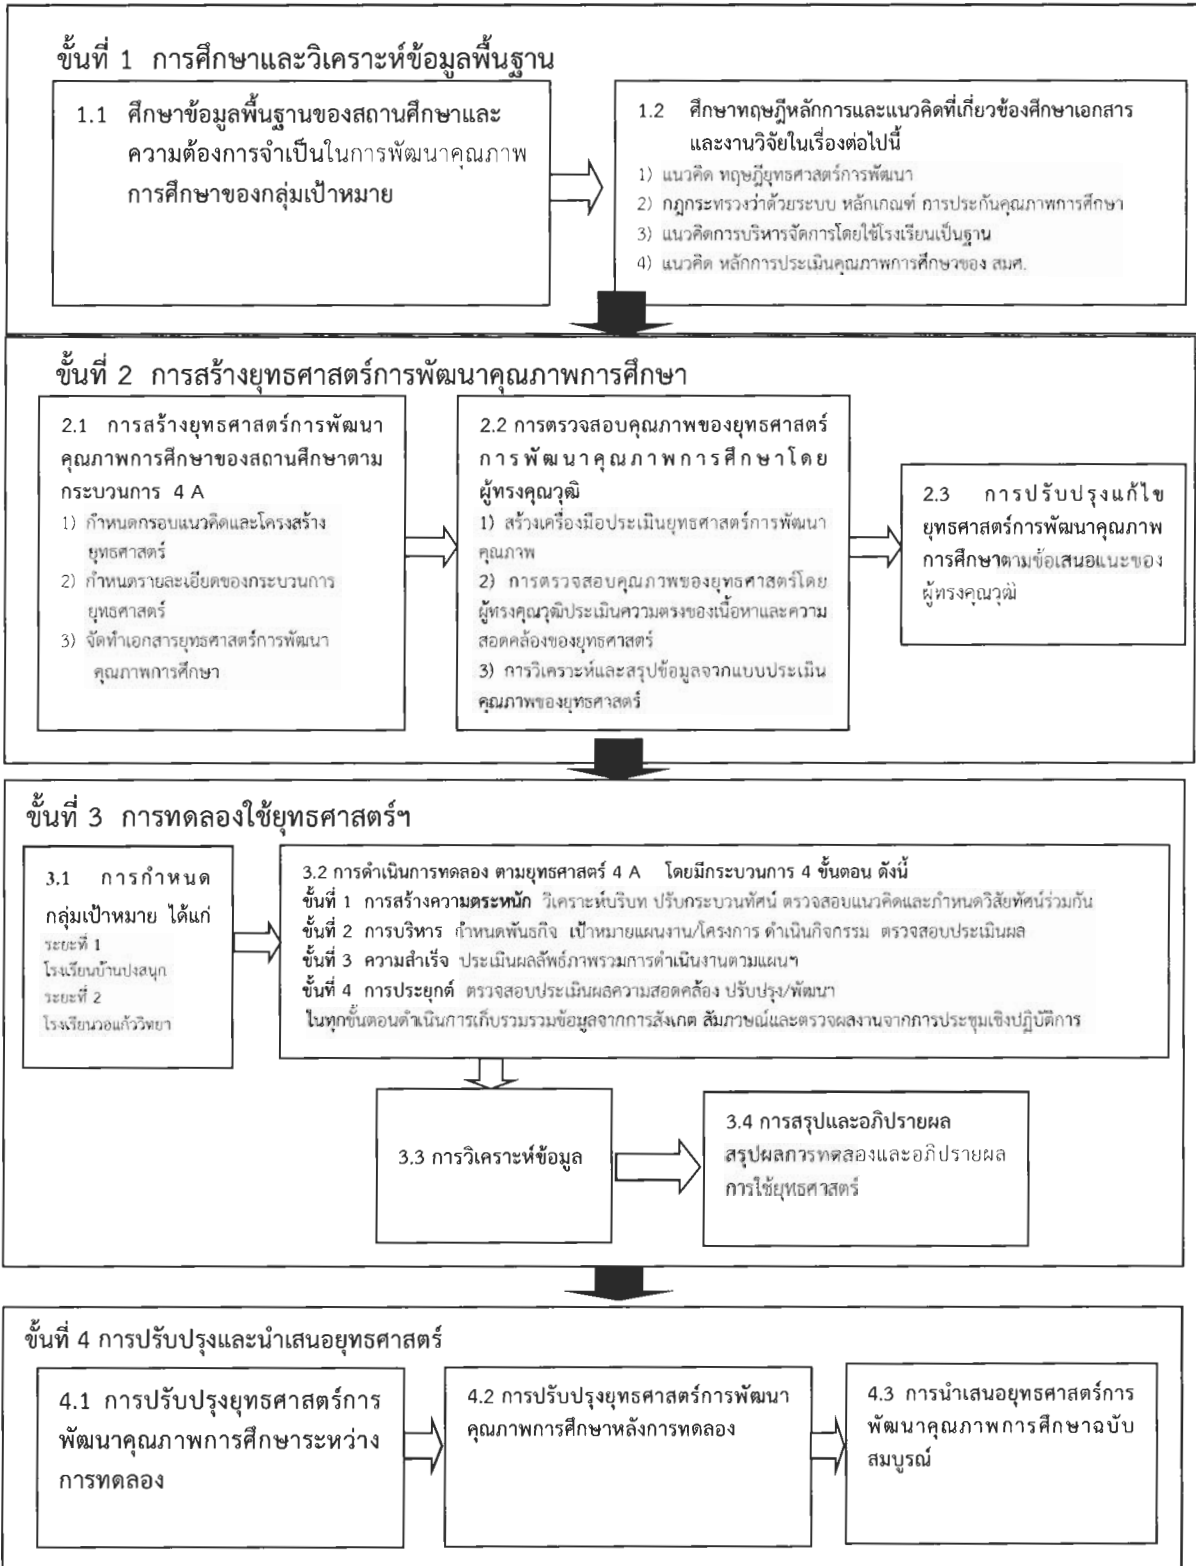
ขั้นที่ 1 การศึกษาและวิเคราะห์ข้อมูลพื้นฐาน

1.1 ศึกษาข้อมูลพื้นฐานของสถานศึกษาและความต้องการจำเป็นในการพัฒนาคุณภาพการศึกษาของกลุ่มเป้าหมาย

1.2 ศึกษาทฤษฎีหลักการและแนวคิดที่เกี่ยวข้องศึกษาเอกสารและงานวิจัยในเรื่องต่อไปนี้
1) แนวคิด ทฤษฎียุทธศาสตร์การพัฒนา
2) กฎกระทรวงว่าด้วยระบบ หลักเกณฑ์ การประกันคุณภาพการศึกษา
3) แนวคิดการบริหารจัดการโดยใช้โรงเรียนเป็นฐาน
4) แนวคิด หลักการประเมินคุณภาพการศึกษาของ สมศ.

ขั้นที่ 2 การสร้างยุทธศาสตร์การพัฒนาคุณภาพการศึกษา

2.1 การสร้างยุทธศาสตร์การพัฒนาคุณภาพการศึกษาของสถานศึกษาตามกระบวนการ 4 A
1) กำหนดกรอบแนวคิดและโครงสร้างยุทธศาสตร์
2) กำหนดรายละเอียดของกระบวนการยุทธศาสตร์
3) จัดทำเอกสารยุทธศาสตร์การพัฒนาคุณภาพการศึกษา

2.2 การตรวจสอบคุณภาพของยุทธศาสตร์การพัฒนาคุณภาพการศึกษาโดยผู้ทรงคุณวุฒิ
1) สร้างเครื่องมือประเมินยุทธศาสตร์การพัฒนาคุณภาพ
2) การตรวจสอบคุณภาพของยุทธศาสตร์โดยผู้ทรงคุณวุฒิประเมินความตรงของเนื้อหาและความสอดคล้องของยุทธศาสตร์
3) การวิเคราะห์และสรุปข้อมูลจากแบบประเมินคุณภาพของยุทธศาสตร์

2.3 การปรับปรุงแก้ไขยุทธศาสตร์การพัฒนาคุณภาพการศึกษาตามข้อเสนอแนะของผู้ทรงคุณวุฒิ

ขั้นที่ 3 การทดลองใช้ยุทธศาสตร์ฯ

3.1 การกำหนดกลุ่มเป้าหมาย ได้แก่
ระยะที่ 1
โรงเรียนบ้านปงสนุก
ระยะที่ 2
โรงเรียนวอนแก้ววิทยา

3.2 การดำเนินการทดลอง ตามยุทธศาสตร์ 4 A โดยมีกระบวนการ 4 ขั้นตอน ดังนี้
ขั้นที่ 1 การสร้างความตระหนัก วิเคราะห์บริบท ปรับกระบวนทัศน์ ตรวจสอบแนวคิดและกำหนดวิสัยทัศน์ร่วมกัน
ขั้นที่ 2 การบริหาร กำหนดพันธกิจ เป้าหมายแผนงาน/โครงการ ดำเนินกิจกรรม ตรวจสอบประเมินผล
ขั้นที่ 3 ความสำเร็จ ประเมินผลลัพธ์ภาพรวมการดำเนินงานตามแผนฯ
ขั้นที่ 4 การประยุกต์ ตรวจสอบประเมินผลความสอดคล้อง ปรับปรุง/พัฒนา
ในทุกขั้นตอนดำเนินการเก็บรวมรวมข้อมูลจากการสังเกต สัมภาษณ์และตรวจผลงานจากการประชุมเชิงปฏิบัติการ

3.3 การวิเคราะห์ข้อมูล

3.4 การสรุปและอภิปรายผล
สรุปผลการทดลองและอภิปรายผลการใช้ยุทธศาสตร์

ขั้นที่ 4 การปรับปรุงและนำเสนอยุทธศาสตร์

4.1 การปรับปรุงยุทธศาสตร์การพัฒนาคุณภาพการศึกษาระหว่างการทดลอง

4.2 การปรับปรุงยุทธศาสตร์การพัฒนาคุณภาพการศึกษาหลังการทดลอง

4.3 การนำเสนอยุทธศาสตร์การพัฒนาคุณภาพการศึกษาฉบับสมบูรณ์